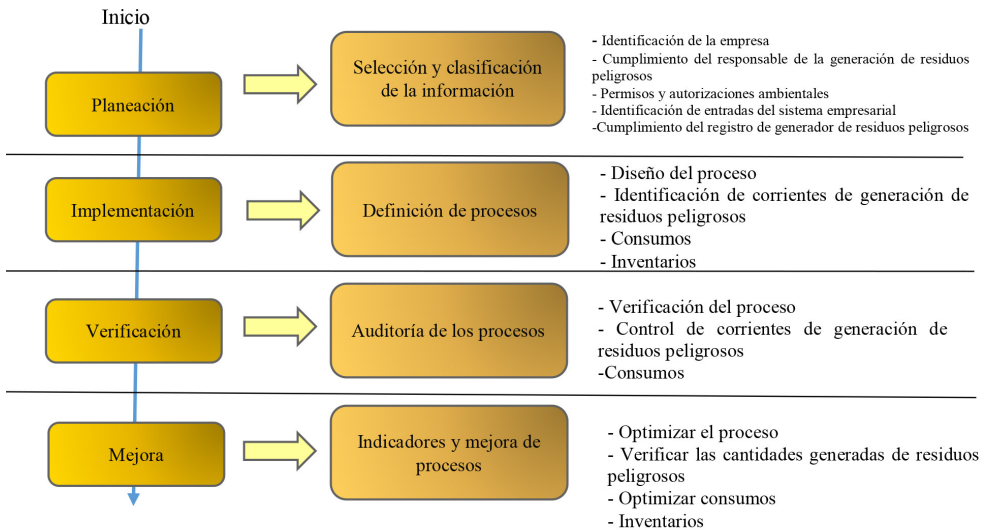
Inicio

Planeación

Selección y clasificación de la información

- Identificación de la empresa
- Cumplimiento del responsable de la generación de residuos peligrosos
- Permisos y autorizaciones ambientales
- Identificación de entradas del sistema empresarial
-Cumplimiento del registro de generador de residuos peligrosos

Implementación

Definición de procesos

- Diseño del proceso
- Identificación de corrientes de generación de residuos peligrosos
- Consumos
- Inventarios

Verificación

Auditoría de los procesos

- Verificación del proceso
- Control de corrientes de generación de residuos peligrosos
-Consumos

Mejora

Indicadores y mejora de procesos

- Optimizar el proceso
- Verificar las cantidades generadas de residuos peligrosos
- Optimizar consumos
- Inventarios